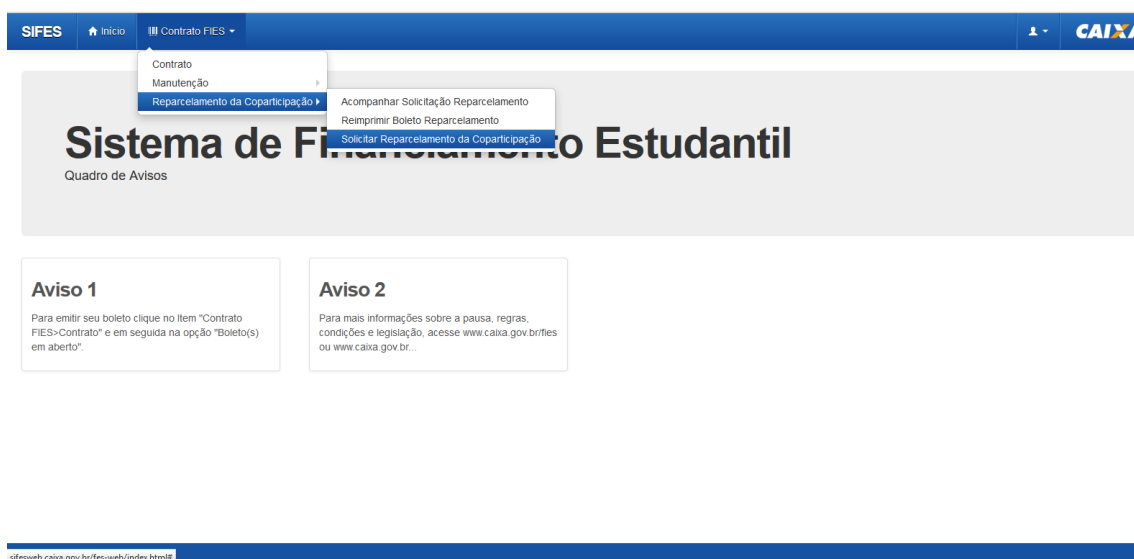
SIFES Início Contrato FIES CAIXA

Contrato
Manutenção
Reparcelamento da Coparticipação
Acompanhar Solicitação Reparcelamento
Reimprimir Boleto Reparcelamento
Solicitar Reparcelamento da Coparticipação

Sistema de Fi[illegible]o Estudantil
Quadro de Avisos

Aviso 1
Para emitir seu boleto clique no Item "Contrato FIES>Contrato" e em seguida na opção "Boleto(s) em aberto".

Aviso 2
Para mais informações sobre a pausa, regras, condições e legislação, acesse www.caixa.gov.br/fies ou www.caixa.gov.br...

sifesweb.caixa.gov.br/fes-web/index.html#